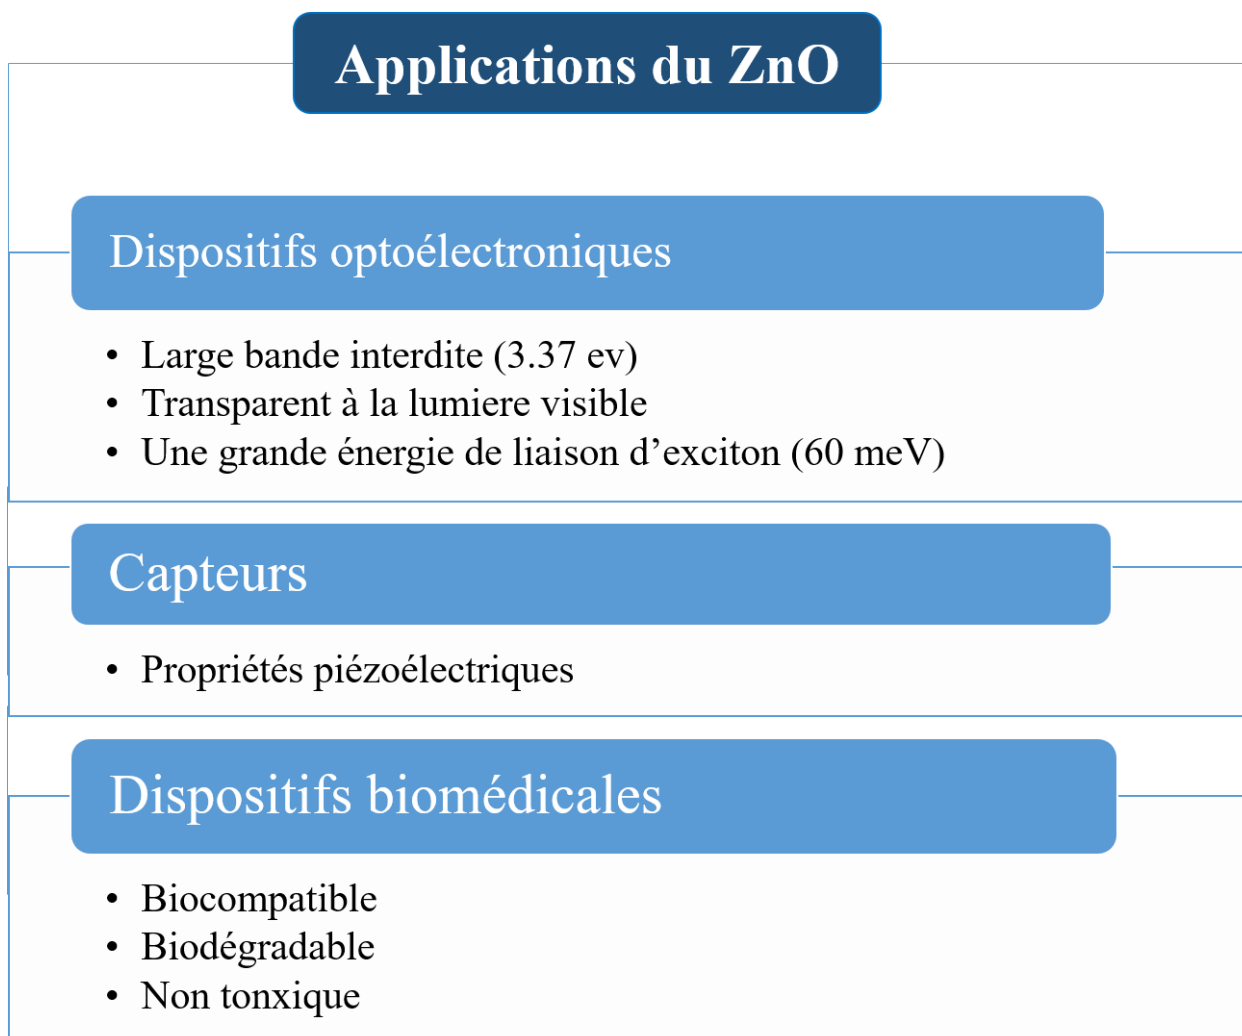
Applications du ZnO

Dispositifs optoélectroniques

- Large bande interdite (3.37 ev)
- Transparent à la lumiere visible
- Une grande énergie de liaison d’exciton (60 meV)

Capteurs

- Propriétés piézoélectriques

Dispositifs biomédicales

- Biocompatible
- Biodégradable
- Non tonxique